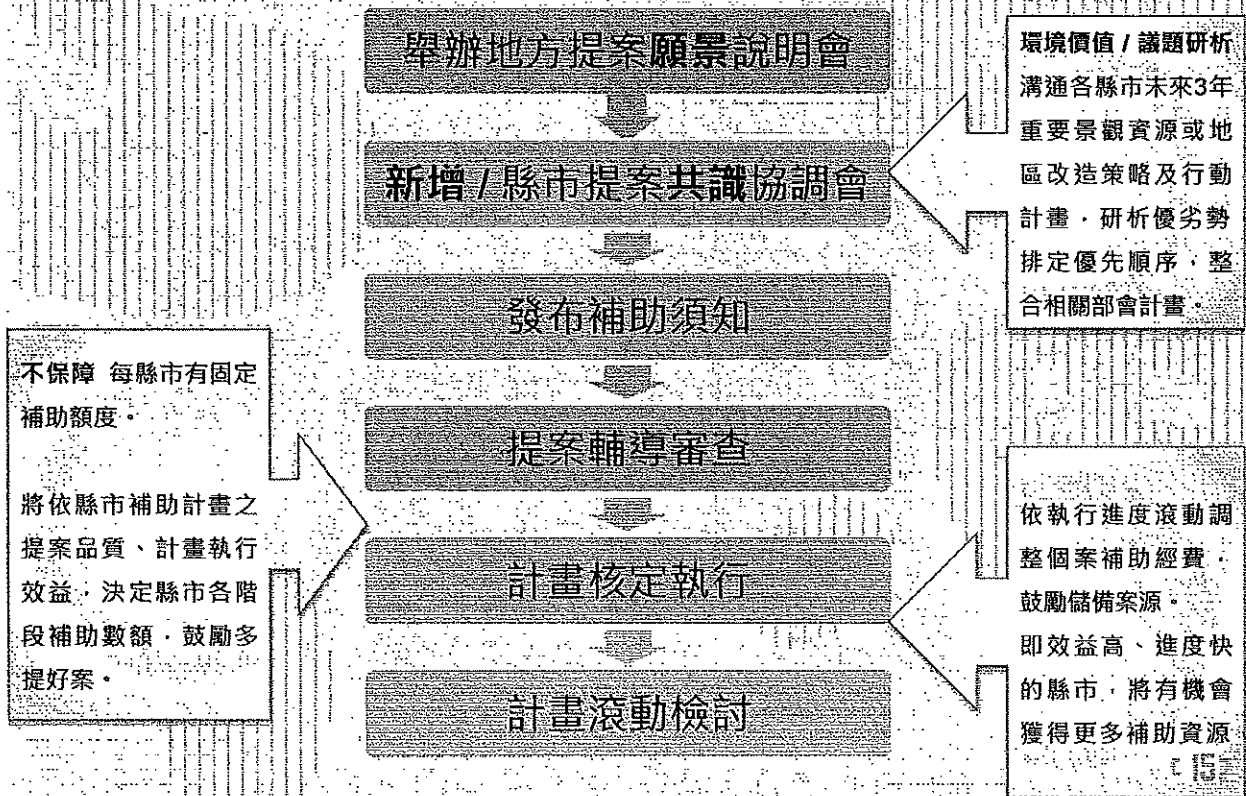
舉辦地方提案願景說明會

新增 / 縣市提案共識協調會

發布補助須知

提案輔導審查

計畫核定執行

計畫滾動檢討

環境價值 / 議題研析
溝通各縣市未來3年重要景觀資源或地區改造策略及行動計畫，研析優劣勢排定優先順序，整合相關部會計畫。

不保障 每縣市有固定補助額度。

將依縣市補助計畫之提案品質、計畫執行效益，決定縣市各階段補助數額，鼓勵多提好案。

依執行進度滾動調整個案補助經費，鼓勵儲備案源。
即效益高、進度快的縣市，將有機會獲得更多補助資源

15